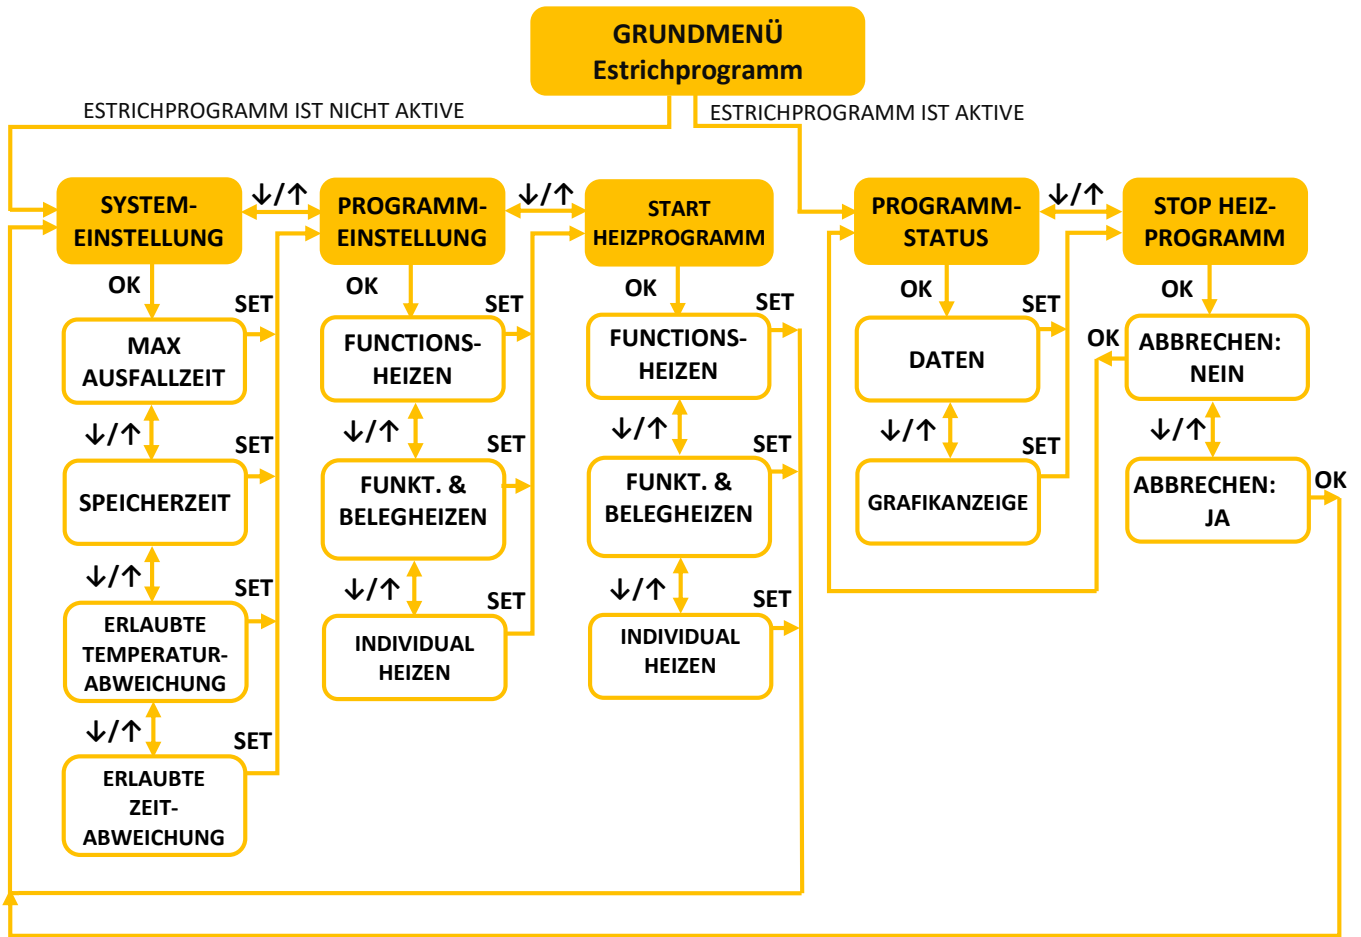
GRUNDMENÜ
Estrichprogramm

ESTRICHPROGRAMM IST NICHT AKTIVE

ESTRICHPROGRAMM IST AKTIVE

SYSTEM-EINSTELLUNG

↓/↑

PROGRAMM-EINSTELLUNG

↓/↑

START HEIZPROGRAMM

PROGRAMM-STATUS

↓/↑

STOP HEIZ-PROGRAMM

OK

SET

MAX AUSFALLZEIT

↓/↑

SET

SPEICHERZEIT

↓/↑

SET

ERLAUBTE TEMPERATUR-ABWEICHUNG

↓/↑

SET

ERLAUBTE ZEIT-ABWEICHUNG

OK

SET

FUNCTIONS-HEIZEN

↓/↑

SET

FUNKT. & BELEGHEIZEN

↓/↑

SET

INDIVIDUAL HEIZEN

OK

SET

FUNCTIONS-HEIZEN

↓/↑

SET

FUNKT. & BELEGHEIZEN

↓/↑

SET

INDIVIDUAL HEIZEN

OK

SET

DATEN

↓/↑

SET

GRAFIKANZEIGE

OK

OK

ABBRECHEN: NEIN

↓/↑

ABBRECHEN: JA

OK